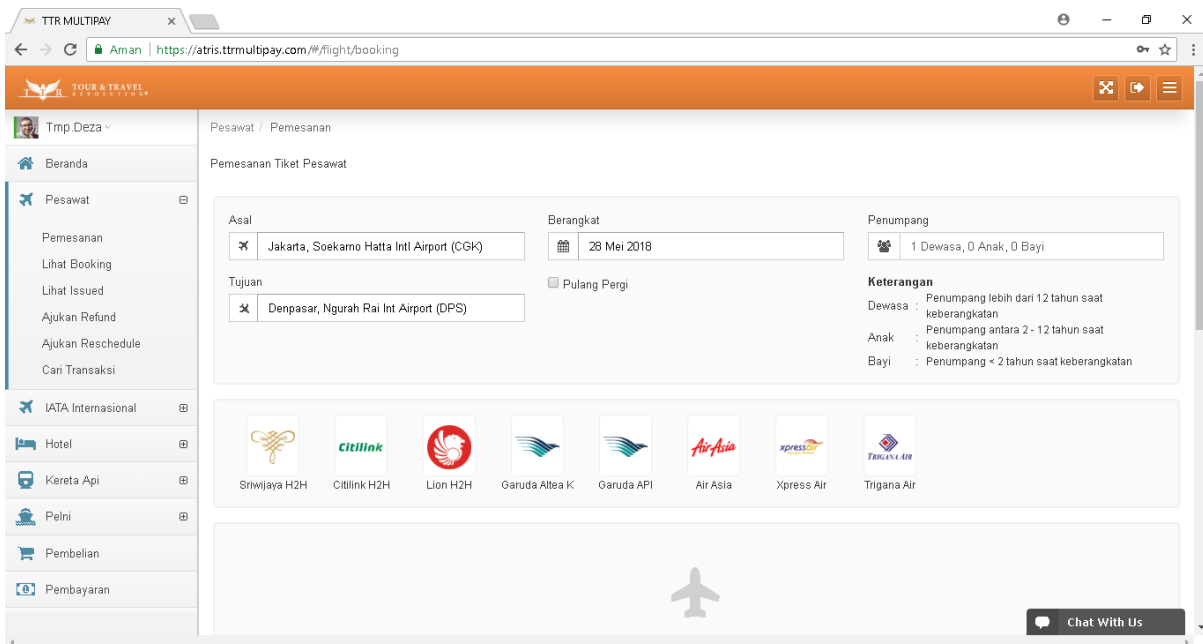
TTR MULTIPAY

Aman | https://atris.ttrmultipay.com/#/flight/booking

TOUR & TRAVEL REVOLUTION

Tmp.Deza

Beranda

Pesawat

Pemesanan

Lihat Booking

Lihat Issued

Ajukan Refund

Ajukan Reschedule

Cari Transaksi

IATA Internasional

Hotel

Kereta Api

Pelni

Pembelian

Pembayaran

Pesawat / Pemesanan

Pemesanan Tiket Pesawat

Asal

Jakarta, Soekarno Hatta Intl Airport (CGK)

Tujuan

Denpasar, Ngurah Rai Int Airport (DPS)

Berangkat

28 Mei 2018

Pulang Pergi

Penumpang

1 Dewasa, 0 Anak, 0 Bayi

Keterangan

Dewasa : Penumpang lebih dari 12 tahun saat keberangkatan

Anak : Penumpang antara 2 - 12 tahun saat keberangkatan

Bayi : Penumpang < 2 tahun saat keberangkatan

Citilink

AirAsia

xpressair

TRIGANA AIR

Sriwijaya H2H

Citilink H2H

Lion H2H

Garuda Altea K

Garuda API

Air Asia

Xpress Air

Trigana Air

Chat With Us